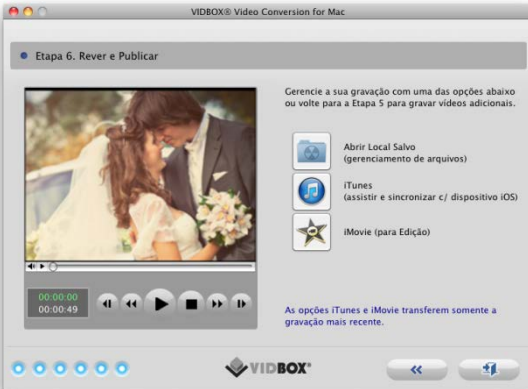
VIDBOX® Video Conversion for Mac

Etapa 6. Rever e Publicar

Gerencie a sua gravação com uma das opções abaixo ou volte para a Etapa 5 para gravar vídeos adicionais.

Abrir Local Salvo
(gerenciamento de arquivos)

iTunes
(assistir e sincronizar c/ dispositivo iOS)

iMovie (para Edição)

00:00:00
00:00:49

As opções iTunes e iMovie transferem somente a gravação mais recente.

VIDBOX®